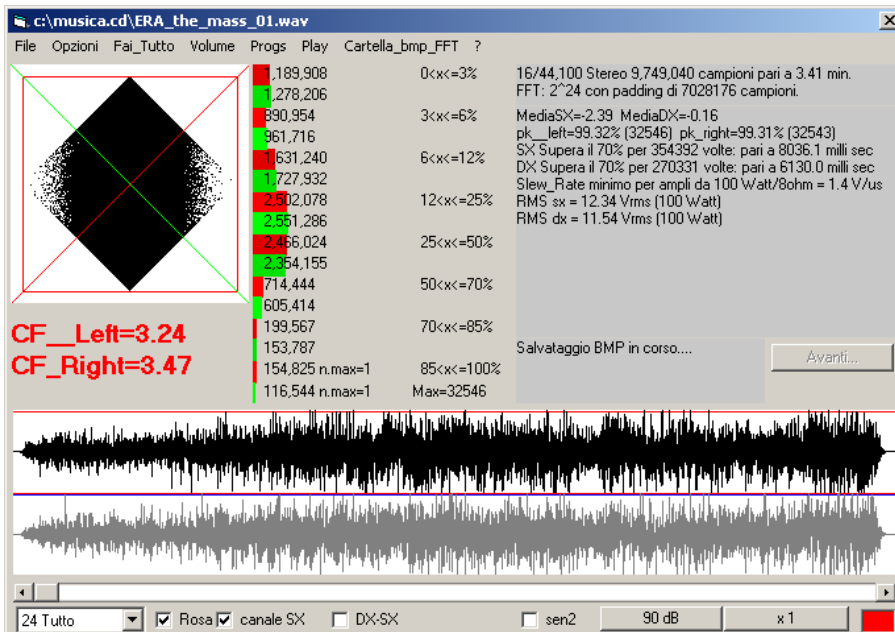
c:\musica.cd\ERA_the_mass_01.wav

File Opzioni Fai_Tutto Volume Progs Play Cartella_bmp_FFT ?

CF__Left=3.24
CF_Right=3.47

| | |
|---|---|
| 1,189,908 | 0<x<=3% |
| 1,278,206 | |
| 890,954 | 3<x<=6% |
| 961,716 | |
| 1,631,240 | 6<x<=12% |
| 1,727,932 | |
| 2,502,078 | 12<x<=25% |
| 2,551,286 | |
| 2,466,024 | 25<x<=50% |
| 2,354,155 | |
| 714,444 | 50<x<=70% |
| 605,414 | |
| 199,567 | 70<x<=85% |
| 153,787 | |
| 154,825 n.max=1 | 85<x<=100% |
| 116,544 n.max=1 | Max=32546 |

16/44,100 Stereo 9,749,040 campioni pari a 3.41 min.
FFT: 2^24 con padding di 7028176 campioni.

MediaSX=-2.39 MediaDX=-0.16
pk__left=99.32% (32546) pk_right=99.31% (32543)
SX Supera il 70% per 354392 volte: pari a 8036.1 milli sec
DX Supera il 70% per 270331 volte: pari a 6130.0 milli sec
Slew_Rate minimo per ampli da 100 Watt/8ohm = 1.4 V/us
RMS sx = 12.34 Vrms (100 Watt)
RMS dx = 11.54 Vrms (100 Watt)

Salvataggio BMP in corso....

Avanti...

24 Tutto Rosa canale SX DX-SX sen2 90 dB x 1